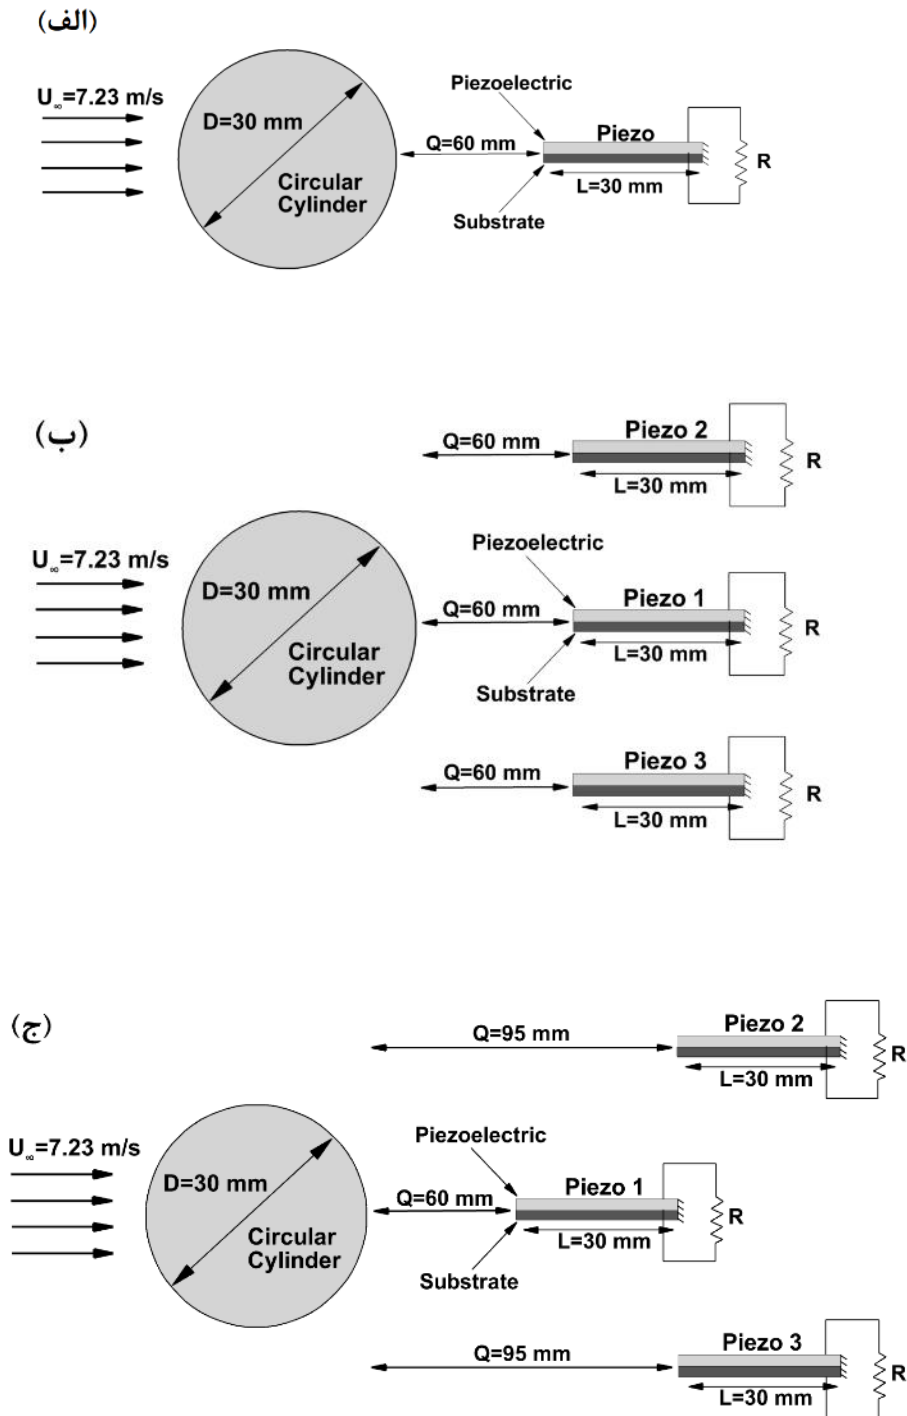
(الف)

$U_\infty$=7.23 m/s

D=30 mm

Circular Cylinder

Q=60 mm

Piezoelectric

Piezo

L=30 mm

R

Substrate

(ب)

Q=60 mm

Piezo 2

L=30 mm

R

$U_\infty$=7.23 m/s

D=30 mm

Circular Cylinder

Piezoelectric

Q=60 mm

Piezo 1

L=30 mm

R

Substrate

Q=60 mm

Piezo 3

L=30 mm

R

(ج)

Q=95 mm

Piezo 2

L=30 mm

R

$U_\infty$=7.23 m/s

D=30 mm

Circular Cylinder

Piezoelectric

Q=60 mm

Piezo 1

L=30 mm

R

Substrate

Q=95 mm

Piezo 3

L=30 mm

R